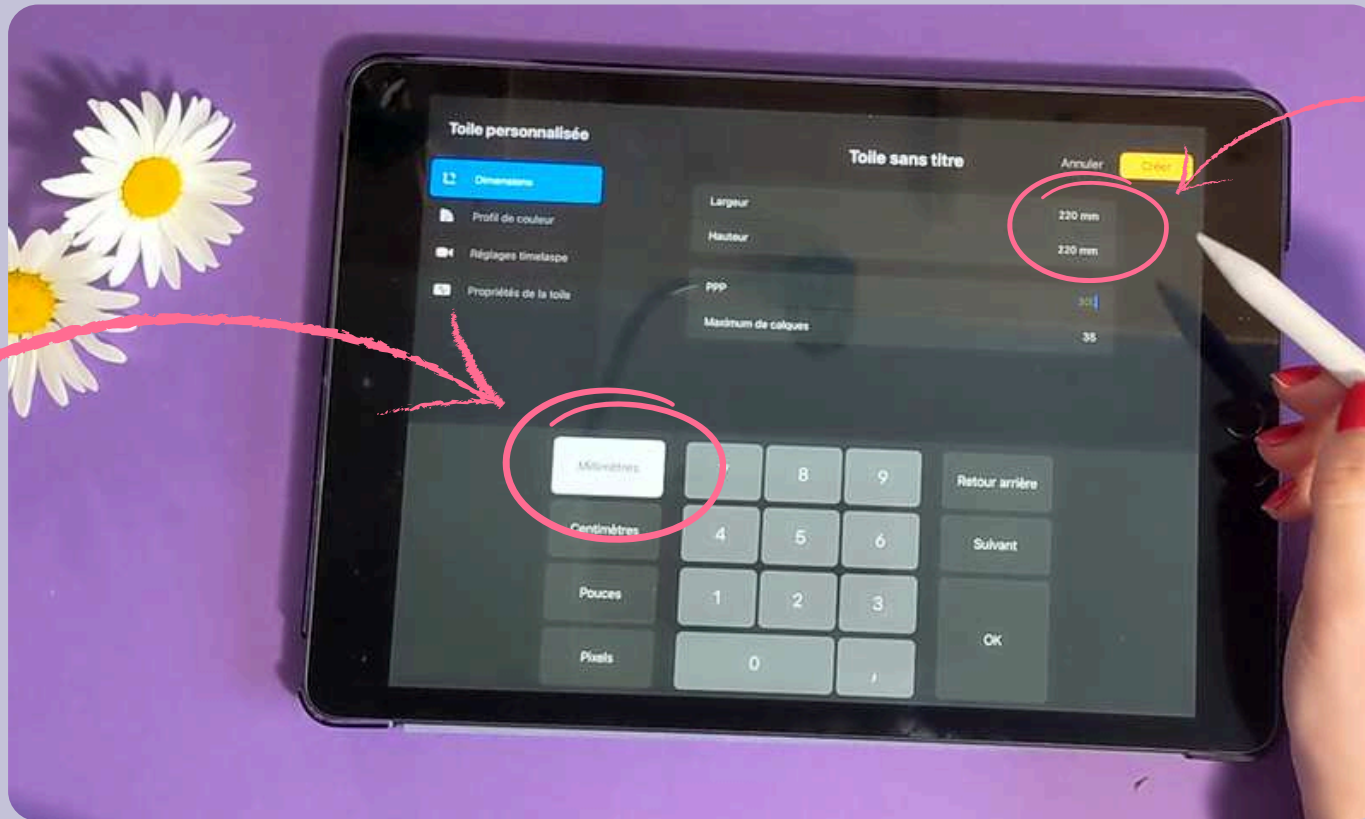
Toile personnalisée

Dimensions

Profil de couleur

Réglages timelapse

Propriétés de la toile

Toile sans titre

Annuler

Créer

Largeur

220 mm

Hauteur

220 mm

PPP

300

Maximum de calques

35

Millimètres

Centimètres

Pouces

Pixels

7

8

9

4

5

6

1

2

3

0

,

Retour arrière

Suivant

OK